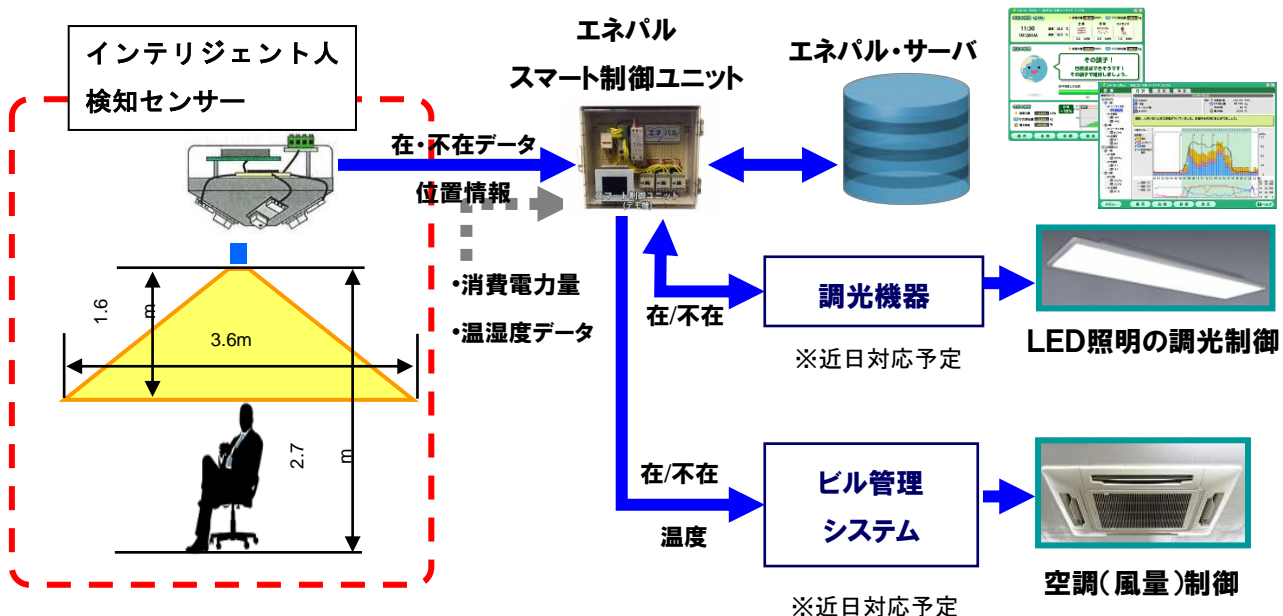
インテリジェント人
検知センサー

1.6 m

3.6m

2.7 m

在・不在データ

位置情報

•消費電力量
•温湿度データ

エネパル
スマート制御ユニット

エネパル・サーバ

在/不在

調光機器

※近日対応予定

LED照明の調光制御

在/不在

温度

ビル管理
システム

※近日対応予定

空調(風量)制御